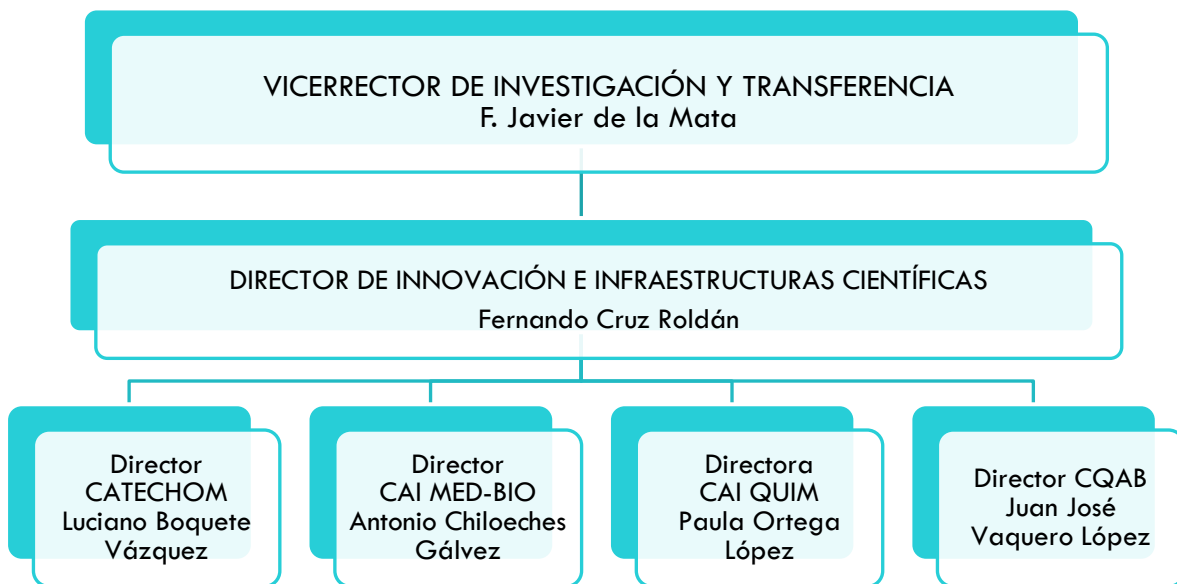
VICERRECTOR DE INVESTIGACIÓN Y TRANSFERENCIA
F. Javier de la Mata

DIRECTOR DE INNOVACIÓN E INFRAESTRUCTURAS CIENTÍFICAS
Fernando Cruz Roldán

Director
CATECHOM
Luciano Boquete Vázquez

Director
CAI MED-BIO
Antonio Chiloeches Gálvez

Directora
CAI QUIM
Paula Ortega López

Director CQAB
Juan José Vaquero López